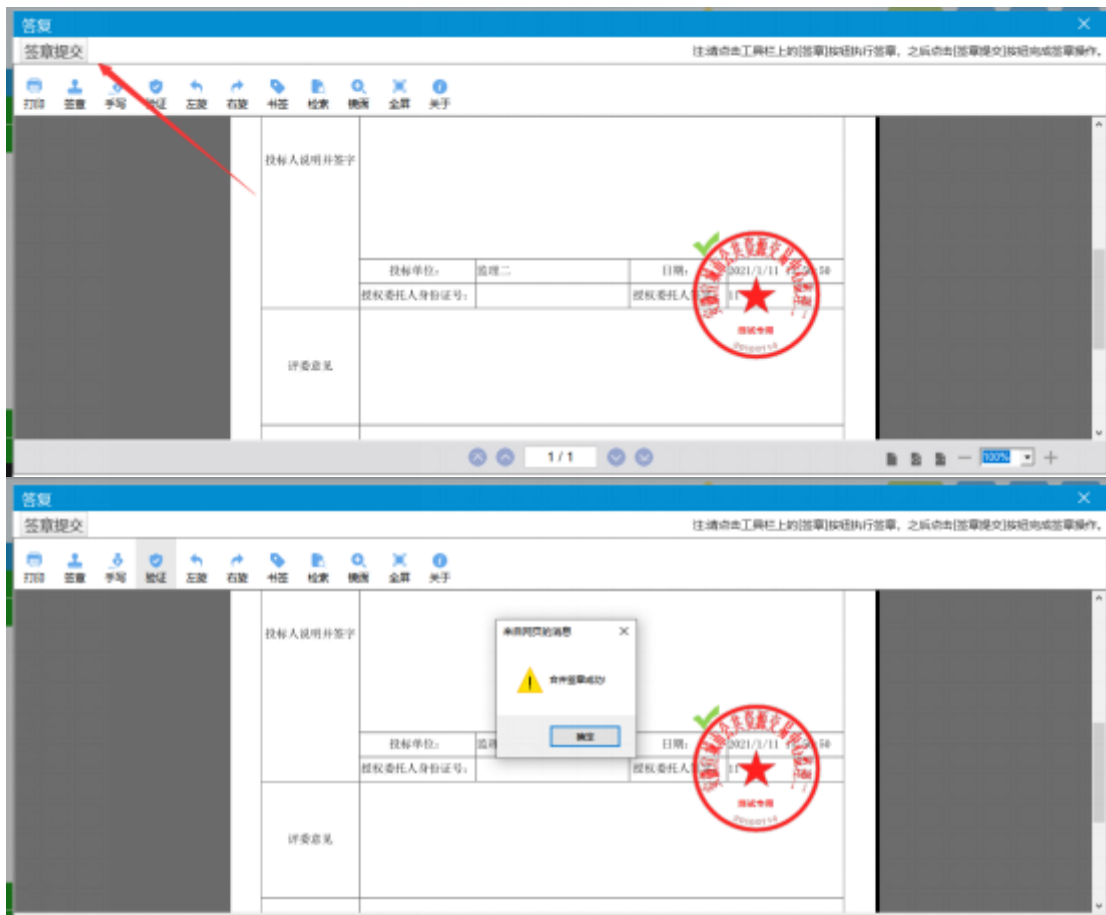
答复

签章提交

注:请点击工具栏上的[签章]按钮执行签章,之后点击[签章提交]按钮完成签章操作。

打印 签章 手写 验证 左旋 右旋 书签 检索 镜面 全屏 关于

投标人说明并签字

| 投标单位: | 监理二 | 日期: | 2021/1/11 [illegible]50 |
|---|---|---|---|
| 授权委托人身份证号: | | 授权委托人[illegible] | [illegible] |

评委意见

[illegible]

1 / 1

100%

答复

签章提交

注:请点击工具栏上的[签章]按钮执行签章,之后点击[签章提交]按钮完成签章操作。

打印 签章 手写 验证 左旋 右旋 书签 检索 镜面 全屏 关于

投标人说明并签字

来自网页的消息

合并签章成功!

确定

| 投标单位: | 监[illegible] | 日期: | 2021/1/11 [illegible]50 |
|---|---|---|---|
| 授权委托人身份证号: | | 授权委托人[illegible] | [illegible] |

评委意见

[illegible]